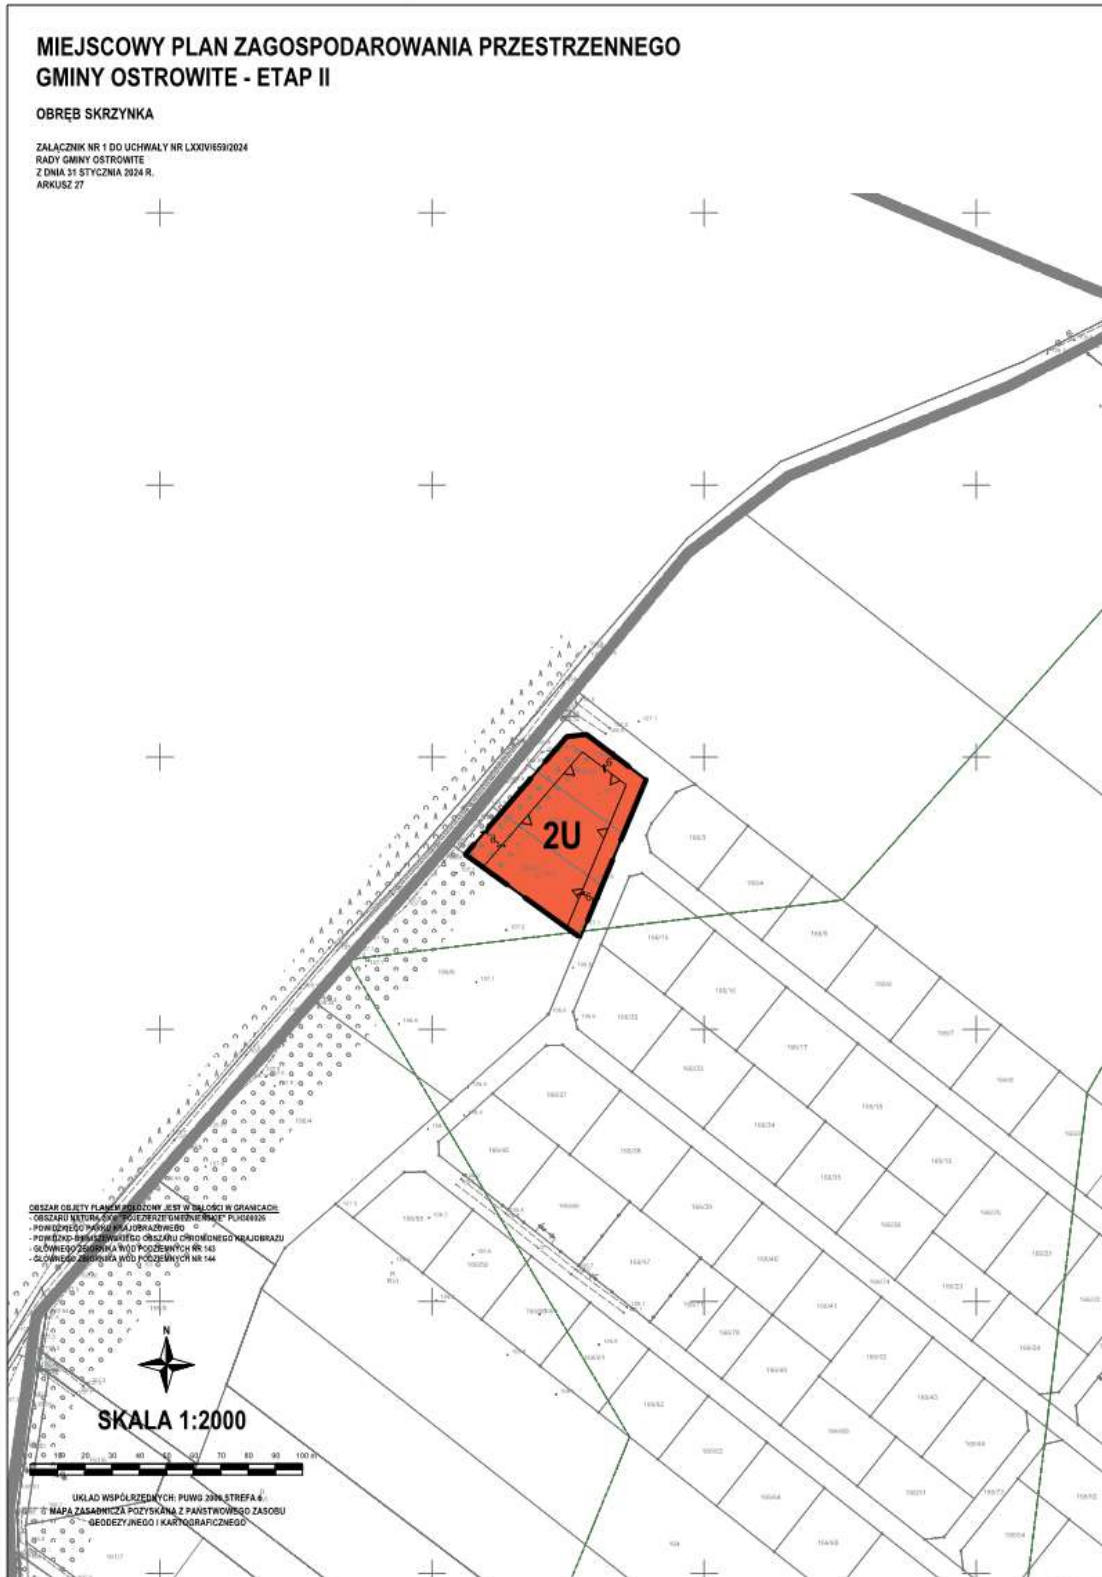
MIEJSCOWY PLAN ZAGOSPODAROWANIA PRZESTRZENNEGO
GMINY OSTROWITE - ETAP II

OBRĘB SKRZYNKA

ZAŁĄCZNIK NR 1 DO UCHWAŁY NR LXXIV/659/2024
RADY GMINY OSTROWITE
Z DNIA 31 STYCZNIA 2024 R.
ARKUSZ 27

2U

OBSZAR OBJĘTY PLANEM POŁOŻONY JEST W CAŁOŚCI W GRANICACH:
- OBSZARU NATURA 2000 "POJEZIERZE GNIEŹNIEŃSKIE" PLH300026
- POWIDZKIEGO PARKU KRAJOBRAZOWEGO
- POWIDZKO-BIELISZEWSKIEGO OBSZARU CHRONIONEGO KRAJOBRAZU
- GŁÓWNEGO ZBIORNIKA WÓD PODZIEMNYCH NR 143
- GŁÓWNEGO ZBIORNIKA WÓD PODZIEMNYCH NR 144

N

SKALA 1:2000

0 10 20 30 40 50 60 70 80 90 100 m

UKŁAD WSPÓŁRZĘDNYCH: PUWG 2000 STREFA 6
MAPA ZASADNICZA POZYSKANA Z PAŃSTWOWEGO ZASOBU GEODEZYJNEGO I KARTOGRAFICZNEGO